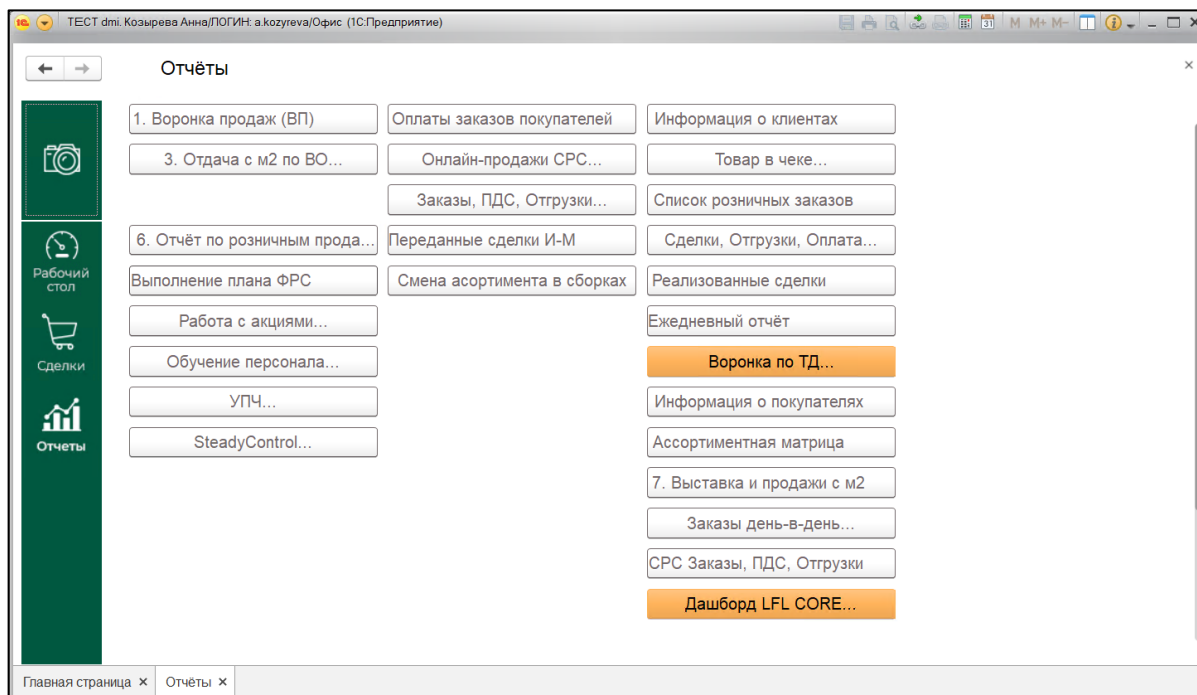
ТЕСТ dmi. Козырева Анна/ЛОГИН: a.kozyreva/Офис (1С:Предприятие)

M M+ M-

Отчёты

Рабочий стол

Сделки

Отчеты

1. Воронка продаж (ВП)

3. Отдача с м2 по ВО...

6. Отчёт по розничным прода...

Выполнение плана ФРС

Работа с акциями...

Обучение персонала...

УПЧ...

SteadyControl...

Оплаты заказов покупателей

Онлайн-продажи СРС...

Заказы, ПДС, Отгрузки...

Переданные сделки И-М

Смена асортимента в сборках

Информация о клиентах

Товар в чеке...

Список розничных заказов

Сделки, Отгрузки, Оплата...

Реализованные сделки

Ежедневный отчёт

Воронка по ТД...

Информация о покупателях

Ассортиментная матрица

7. Выставка и продажи с м2

Заказы день-в-день...

СРС Заказы, ПДС, Отгрузки

Дашборд LFL CORE...

Главная страница ×

Отчёты ×